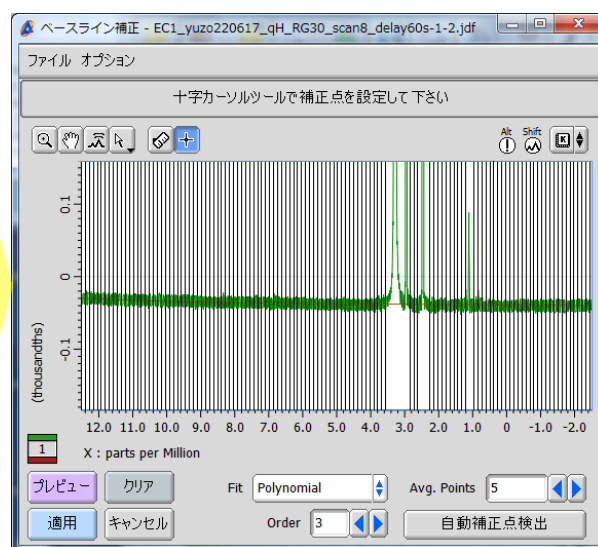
ベースライン補正 - EC1_yuzo220617_qH_RG30_scan8_delay60s-1-2.jdf

ファイル オプション

十字カーソルツールで補正点を設定して下さい

Alt Shift

0.1
0
-0.1
(thousandths)

12.0 11.0 10.0 9.0 8.0 7.0 6.0 5.0 4.0 3.0 2.0 1.0 0 -1.0 -2.0

1

X : parts per Million

プレビュー クリア Fit Polynomial Avg. Points 5

適用 キャンセル Order 3 自動補正点検出